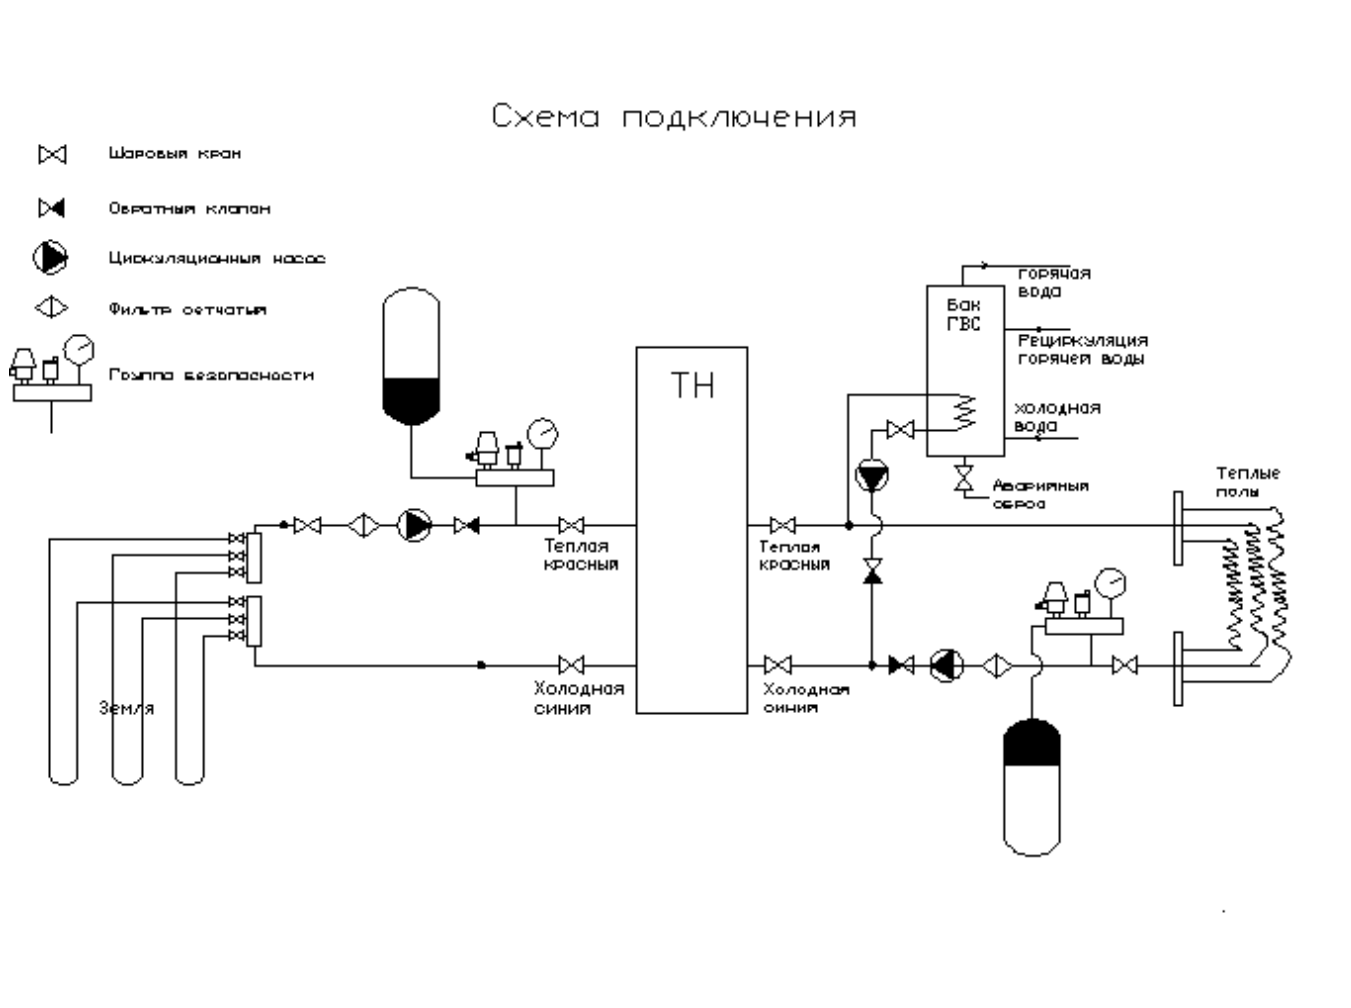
Схема подключения

Шаровыя кран

Обратный клапан

Циркуляционный насос

Фильтр сетчатый

Группа безопасности

ТН

Бак ГВС

горячая вода

Рециркуляция горячей воды

холодная вода

Аварийный сброс

Теплые полы

Теплая красный

Теплая красный

Холодная синий

Холодная синий

Земля